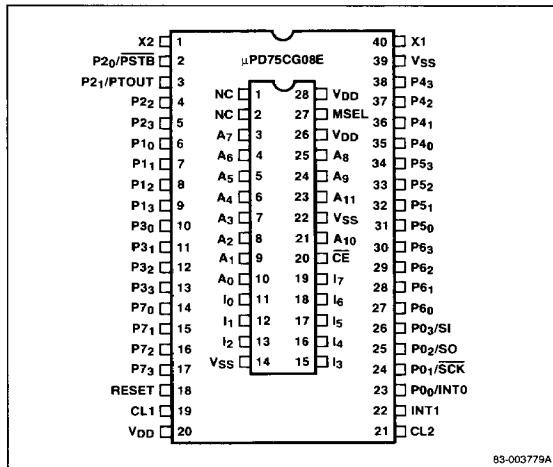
μPD75CG08E

X2 1
$P2_0/\overline{PSTB}$ 2
$P2_1$/PTOUT 3
$P2_2$ 4
$P2_3$ 5
$P1_0$ 6
$P1_1$ 7
$P1_2$ 8
$P1_3$ 9
$P3_0$ 10
$P3_1$ 11
$P3_2$ 12
$P3_3$ 13
$P7_0$ 14
$P7_1$ 15
$P7_2$ 16
$P7_3$ 17
RESET 18
CL1 19
$V_{DD}$ 20

40 X1
39 $V_{SS}$
38 $P4_3$
37 $P4_2$
36 $P4_1$
35 $P4_0$
34 $P5_3$
33 $P5_2$
32 $P5_1$
31 $P5_0$
30 $P6_3$
29 $P6_2$
28 $P6_1$
27 $P6_0$
26 $P0_3$/SI
25 $P0_2$/SO
24 $P0_1/\overline{SCK}$
23 $P0_0$/INT0
22 INT1
21 CL2

NC 1
NC 2
$A_7$ 3
$A_6$ 4
$A_5$ 5
$A_4$ 6
$A_3$ 7
$A_2$ 8
$A_1$ 9
$A_0$ 10
$I_0$ 11
$I_1$ 12
$I_2$ 13
$V_{SS}$ 14

28 $V_{DD}$
27 MSEL
26 $V_{DD}$
25 $A_8$
24 $A_9$
23 $A_{11}$
22 $V_{SS}$
21 $A_{10}$
20 $\overline{CE}$
19 $I_7$
18 $I_6$
17 $I_5$
16 $I_4$
15 $I_3$

83-003779A